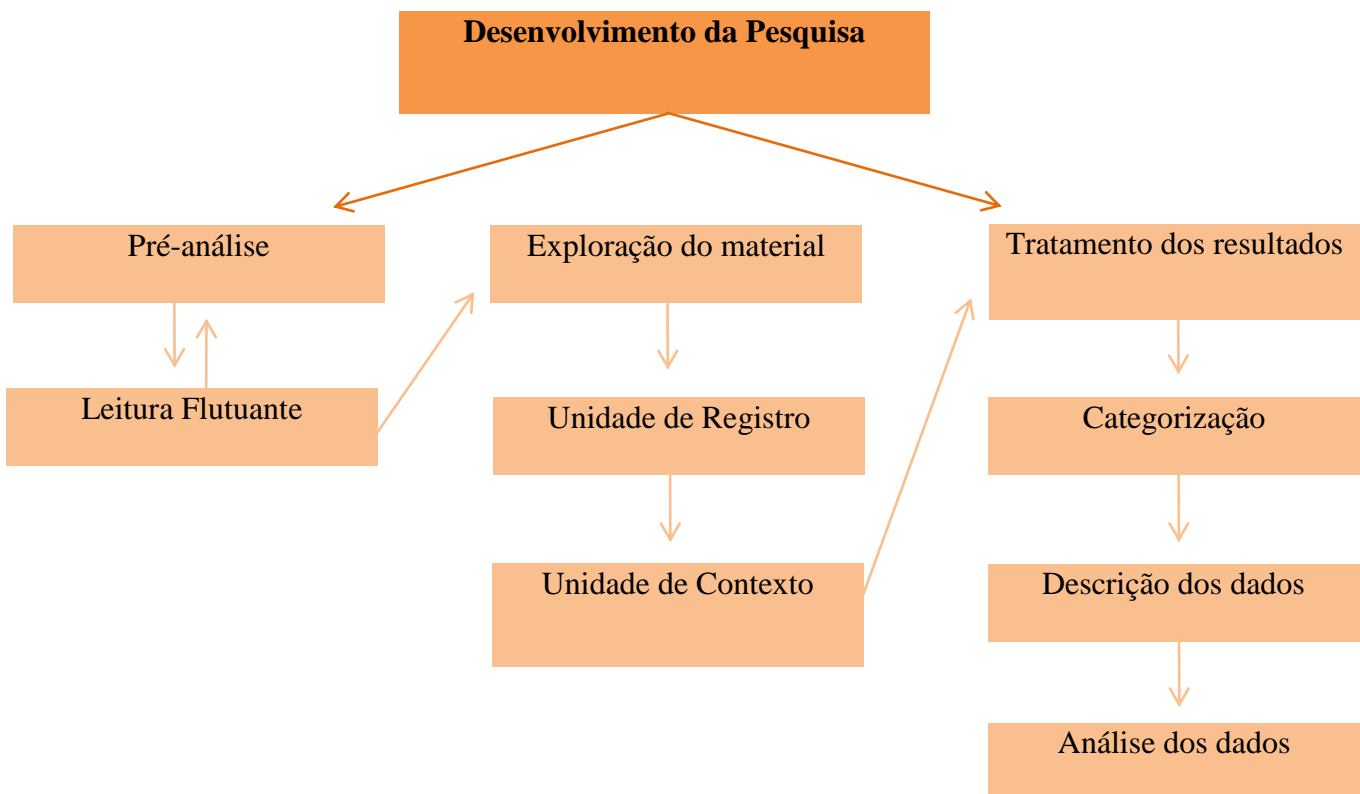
Desenvolvimento da Pesquisa

Pré-análise

Leitura Flutuante

Exploração do material

Unidade de Registro

Unidade de Contexto

Tratamento dos resultados

Categorização

Descrição dos dados

Análise dos dados